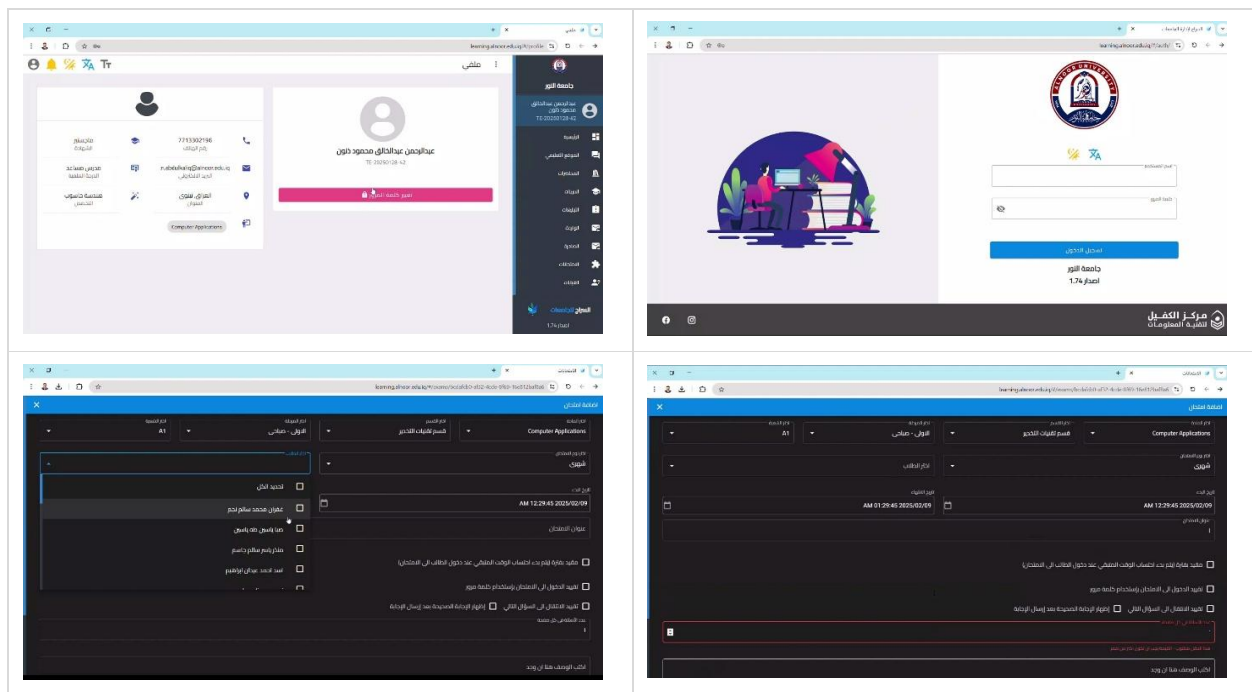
ملفي

عبدالرحمن عبدالخالق محمود ذنون
T2-20250128-42

تغيير كلمة المرور

7715302196
رقم الهاتف

ماجستير
الشهادة

a.abdulkaliq@alnoor.edu.iq
البريد الالكتروني

مدرس مساعد
الدرجة العلمية

العراق، نينوى
العنوان

هندسة حاسوب
التخصص

Computer Applications

جامعة النور

عبدالرحمن عبدالخالق محمود ذنون
T2-20250128-42

الرئيسية
الموضوع التعليمي
المحاضرات
الواجبات
الامتحانات
الواجبات
الدرجات
المحاضرات
الامتحانات

المنهاج الالكتروني
اصدار 1.74

learning.alnoor.edu.iq

تسجيل الدخول
جامعة النور
اصدار 1.74

مركز الكفيل
لتقنية المعلومات

اضافة امتحان

Computer Applications
قسم تقنيات التخدير
الاولى - صباحي
A1

شهري

تحديد الكل
غفران محمد سالم نجم
صبا ياسين طه ياسين
منذر ياسر سالم جاسم
اسد احمد عبدالله ابراهيم

AM 12:29:45 2025/02/09

عنوان الامتحان

مقيد بفترة (يتم بدء احتساب الوقت المتبقي عند دخول الطالب الى الامتحان)

تقييد الدخول الى الامتحان باستخدام كلمة مرور

تقييد الانتقال الى السؤال التالي
إظهار الإجابة الصحيحة بعد إرسال الإجابة

الوقت المتبقي لكل سؤال
1

اكتب الوصف هنا ان وجد

اضافة امتحان

Computer Applications
قسم تقنيات التخدير
الاولى - صباحي
A1

شهري
اختر الطالب

AM 12:29:45 2025/02/09
AM 01:29:45 2025/02/09

مقيد بفترة (يتم بدء احتساب الوقت المتبقي عند دخول الطالب الى الامتحان)

تقييد الدخول الى الامتحان باستخدام كلمة مرور

تقييد الانتقال الى السؤال التالي
إظهار الإجابة الصحيحة بعد إرسال الإجابة

8

اكتب الوصف هنا ان وجد